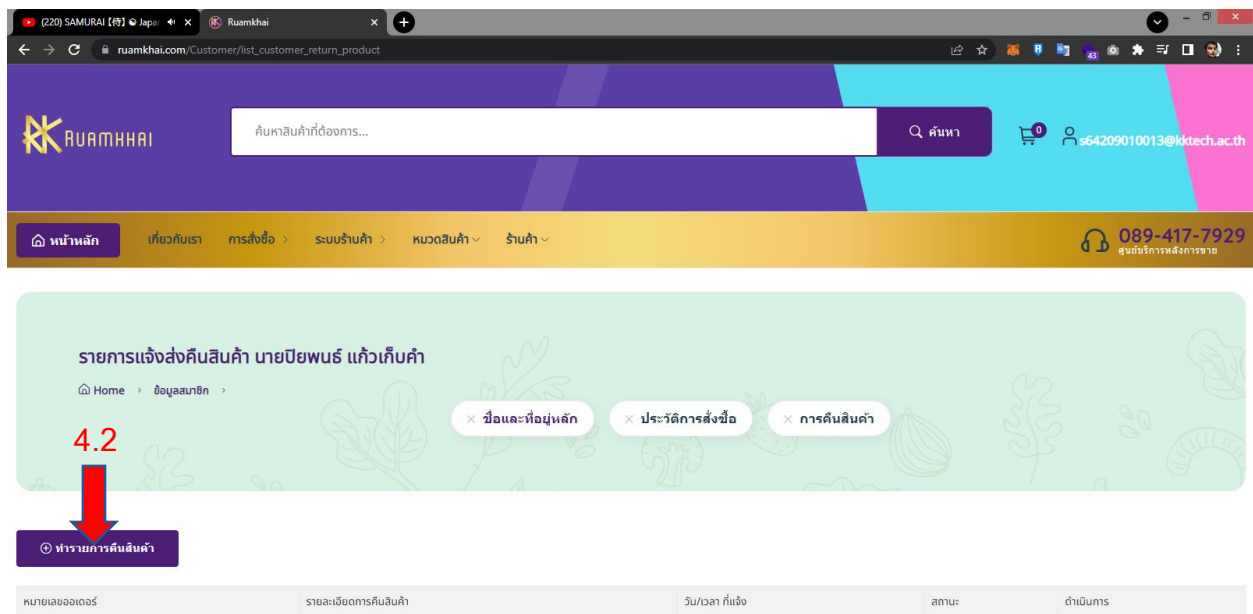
(220) SAMURAI [侍] Japa
Ruamkhai
ruamkhai.com/Customer/list_customer_return_product

RUAMKHAI
ค้นหาสินค้าที่ต้องการ...
ค้นหา
0
s64209010013@kktech.ac.th

หน้าหลัก
เกี่ยวกับเรา
การสั่งซื้อ
ระบบร้านค้า
หมวดสินค้า
ร้านค้า
089-417-7929
ศูนย์บริการหลังการขาย

รายการแจ้งส่งคืนสินค้า นายปิยพนธ์ แก้วเก็บคำ
Home › ข้อมูลสมาชิก ›
× ชื่อและที่อยู่หลัก
× ประวัติการสั่งซื้อ
× การคืนสินค้า

4.2

ทำรายการคืนสินค้า

| หมายเลขออเดอร์ | รายละเอียดการคืนสินค้า | วัน/เวลา ที่แจ้ง | สถานะ | ดำเนินการ |
|---|---|---|---|---|